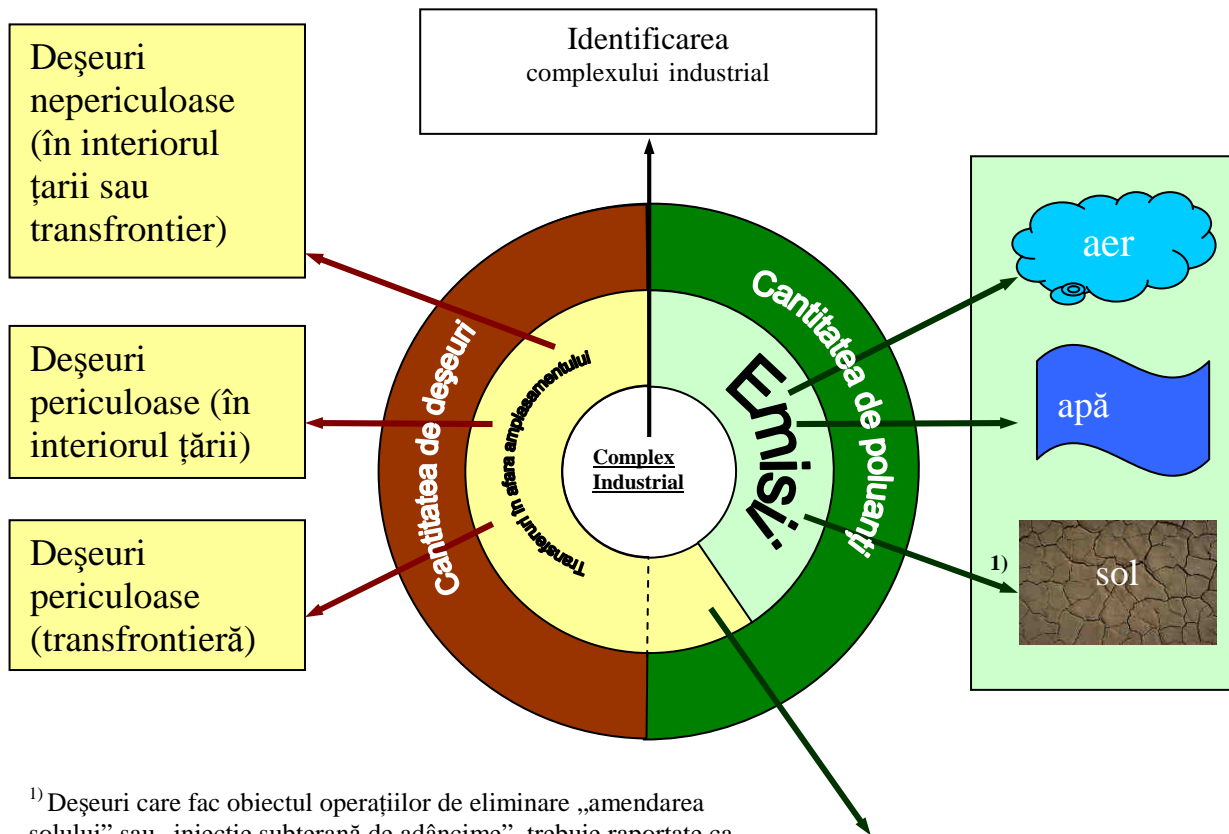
Identificarea complexului industrial

Deşeuri nepericuloase (în interiorul ţarii sau transfrontier)

Deşeuri periculoase (în interiorul ţării)

Deşeuri periculoase (transfrontieră)

Cantitatea de deşeuri

Transferuri în afara amplasamentului

Complex Industrial

Emisii

Cantitatea de poluanţi

aer

apă

1)

sol

$^{1)}$ Deşeuri care fac obiectul operaţiilor de eliminare „amendarea solului" sau „injecţie subterană de adâncime", trebuie raportate ca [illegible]